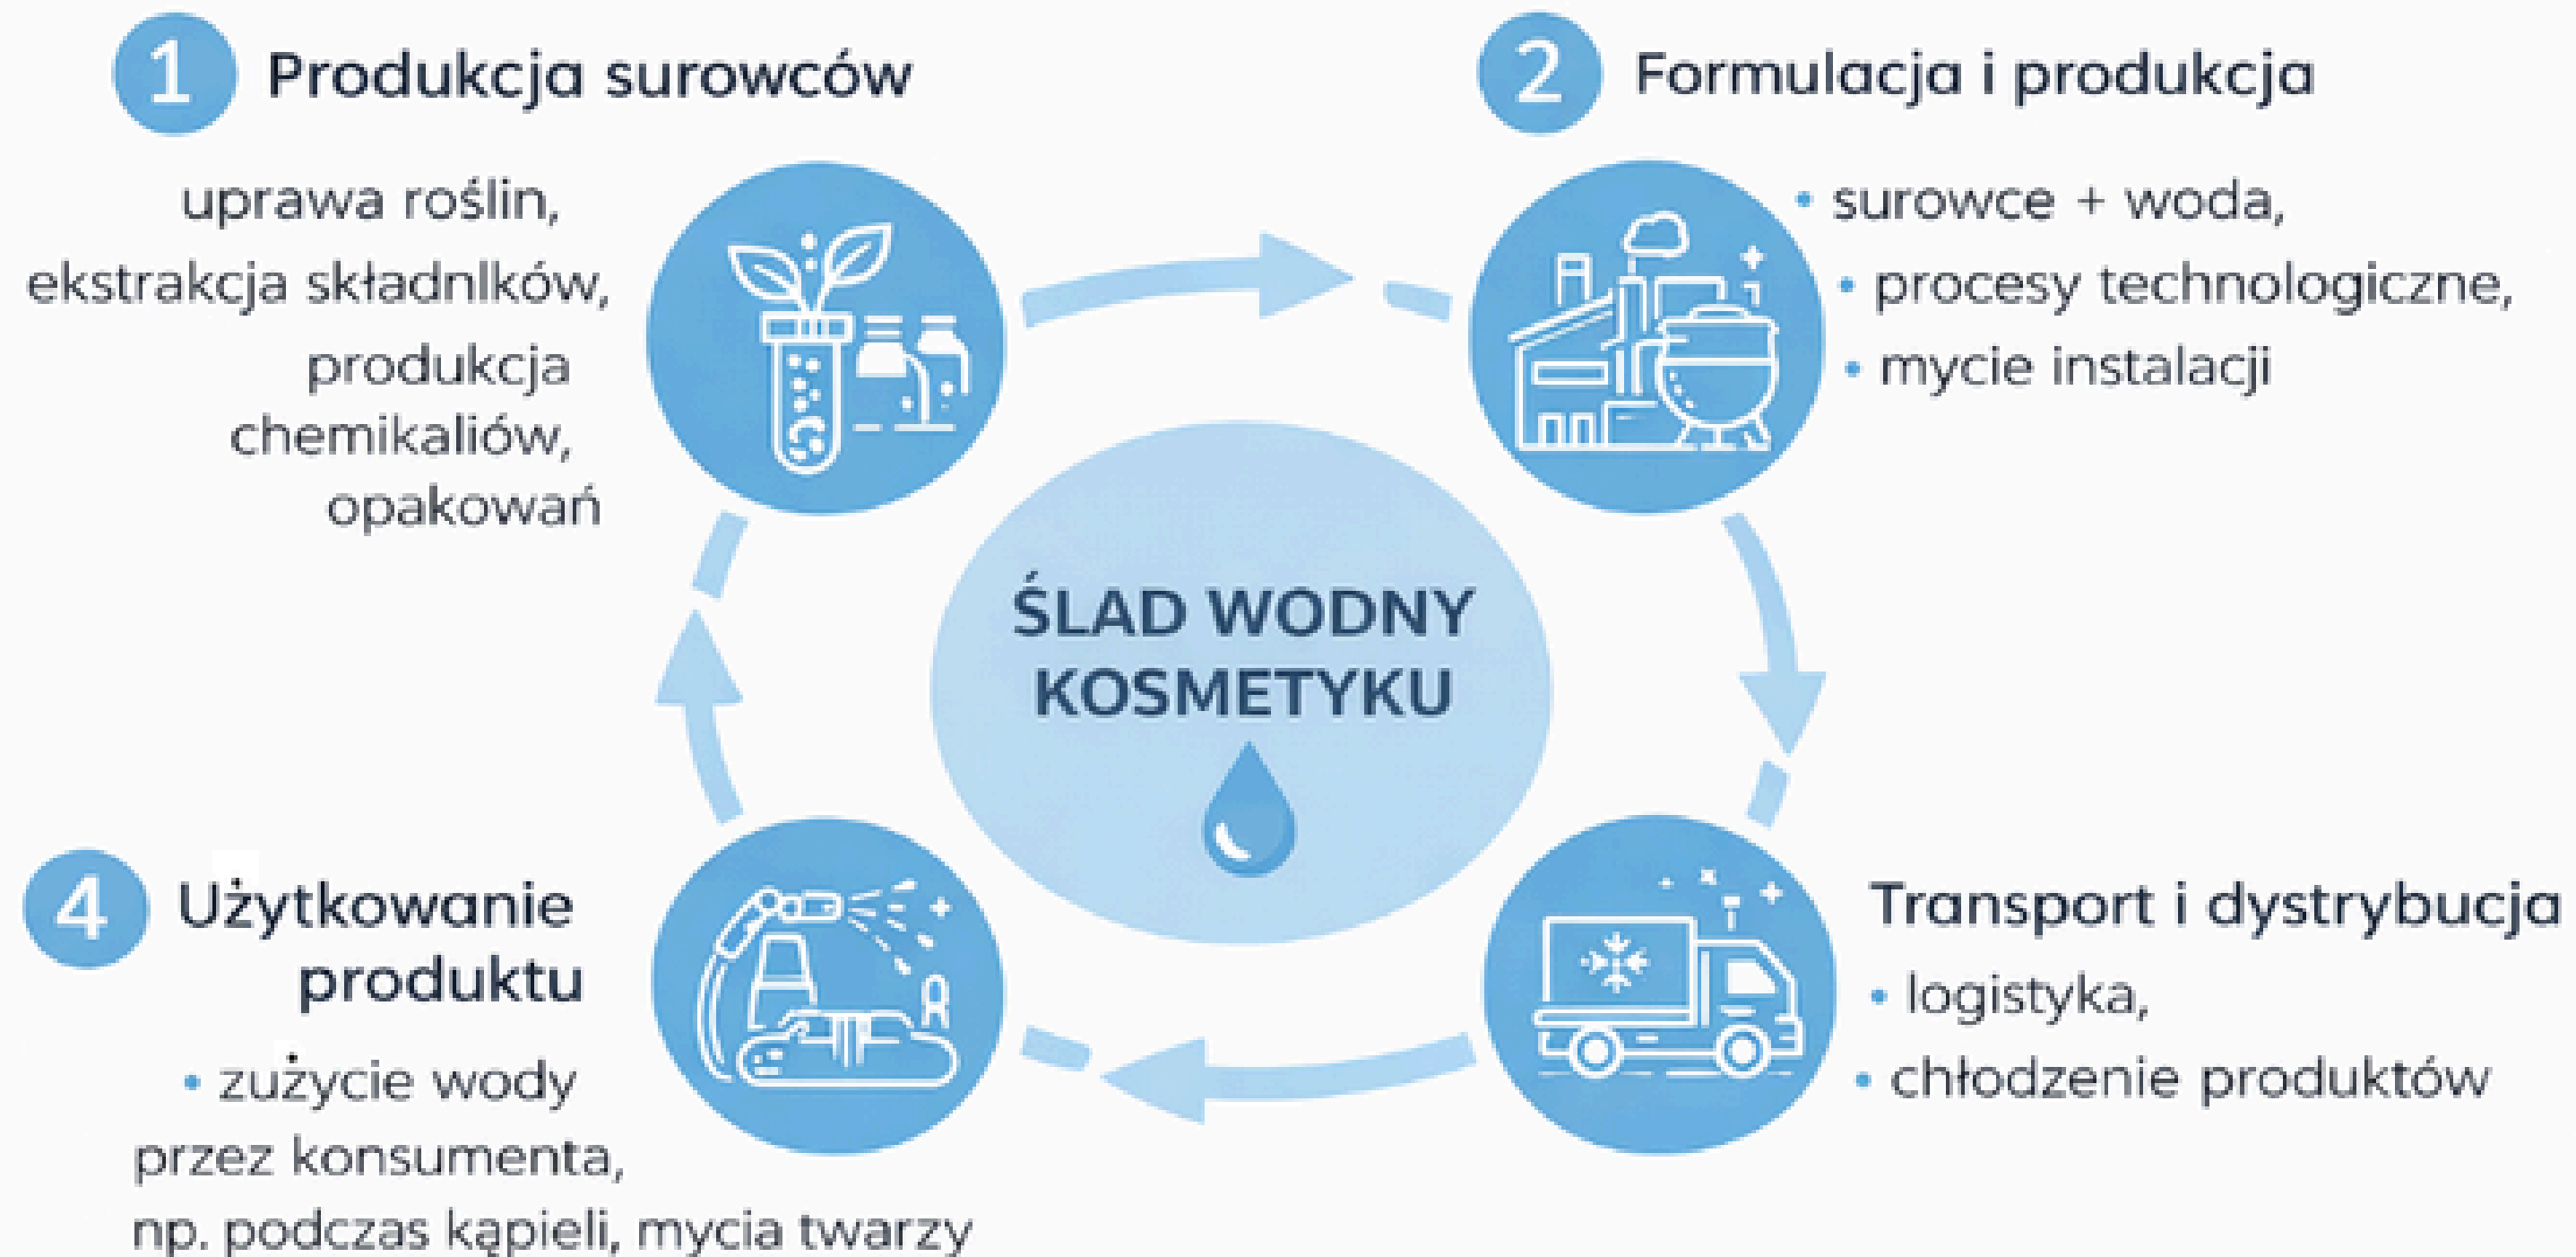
1 Produkcja surowców

uprawa roślin, ekstrakcja składnlków, produkcja chemikaliów, opakowań

2 Formulacja i produkcja

• surowce + woda,
• procesy technologiczne,
• mycie instalacji

ŚLAD WODNY KOSMETYKU

4 Użytkowanie produktu

• zużycie wody przez konsumenta, np. podczas kąpieli, mycia twarzy

Transport i dystrybucja

• logistyka,
• chłodzenie produktów